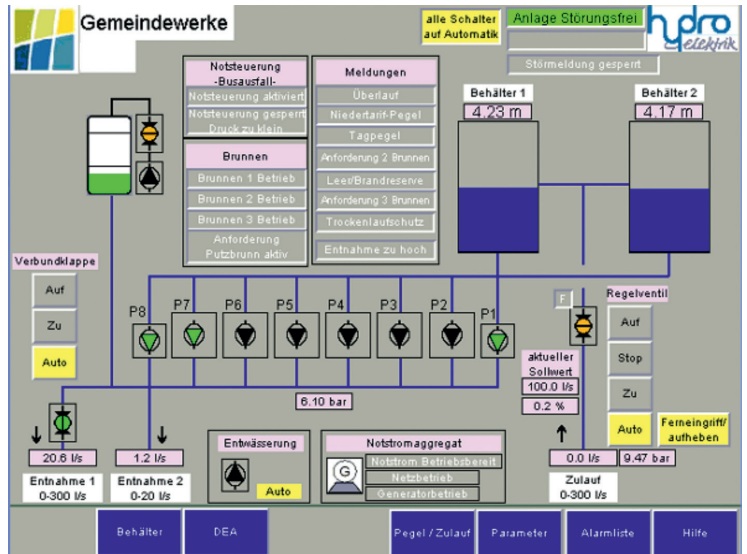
Gemeindewerke

alle Schalter auf Automatik

Anlage Störungsfrei

hydro elektrik

Störmeldung gesperrt

Notsteuerung -Busausfall-
Notsteuerung aktiviert
Notsteuerung gesperrt Druck zu klein

Brunnen
Brunnen 1 Betrieb
Brunnen 2 Betrieb
Brunnen 3 Betrieb
Anforderung Putzbrunn aktiv

Meldungen
Überlauf
Niedertarif-Pegel
Tagpegel
Anforderung 2 Brunnen
Leer/Brandreserve
Anforderung 3 Brunnen
Trockenlaufschutz
Entnahme zu hoch

Behälter 1
4,23 m

Behälter 2
4,17 m

Verbundklappe
Auf
Zu
Auto

P8 P7 P6 P5 P4 P3 P2 P1

F

Regelventil
Auf
Stop
Zu
Auto

aktueller Sollwert
100.0 l/s
0.2 %

Ferneingriff/ aufheben

6.10 bar

20.6 l/s
Entnahme 1
0-300 l/s

1.2 l/s
Entnahme 2
0-20 l/s

Entwässerung
Auto

Notstromaggregat
Notstrom Betriebsbereit
Netzbetrieb
Generatorbetrieb

0.0 l/s
9.47 bar
Zulauf
0-300 l/s

Behälter
DEA
Pegel / Zulauf
Parameter
Alarmliste
Hilfe